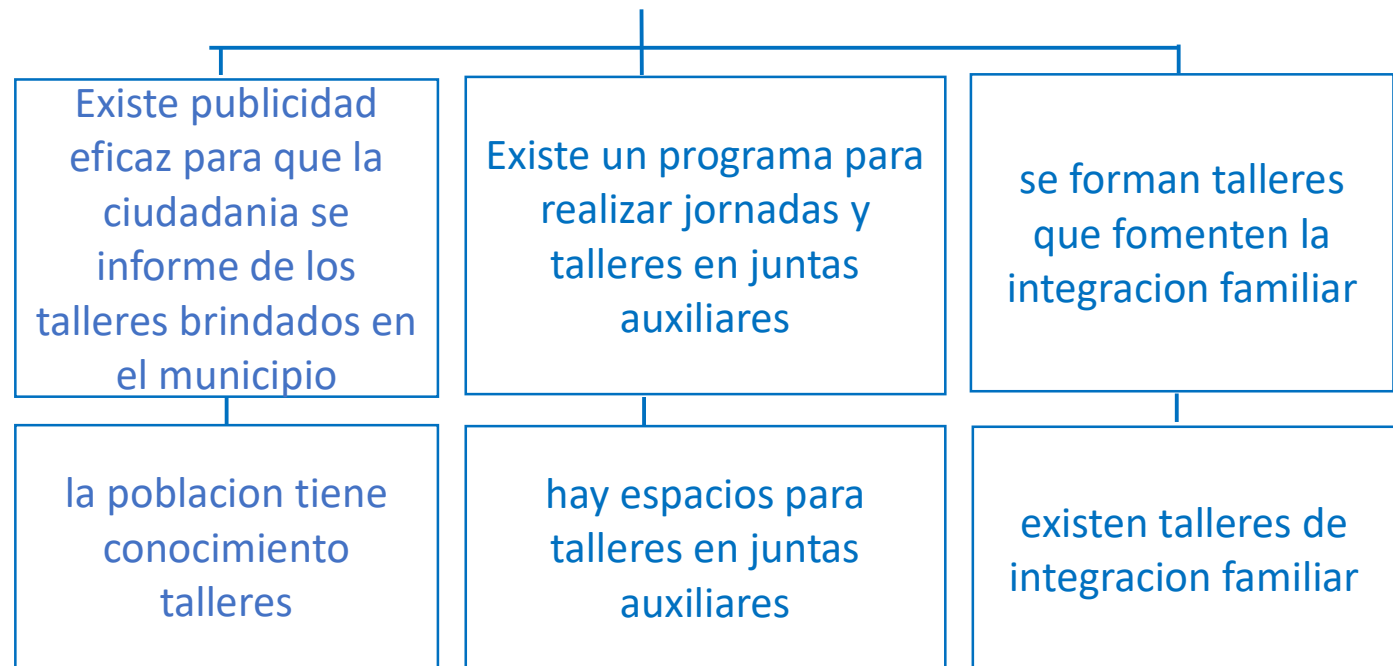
Existe publicidad eficaz para que la ciudadania se informe de los talleres brindados en el municipio

Existe un programa para realizar jornadas y talleres en juntas auxiliares

se forman talleres que fomenten la integracion familiar

la poblacion tiene conocimiento talleres

hay espacios para talleres en juntas auxiliares

existen talleres de integracion familiar